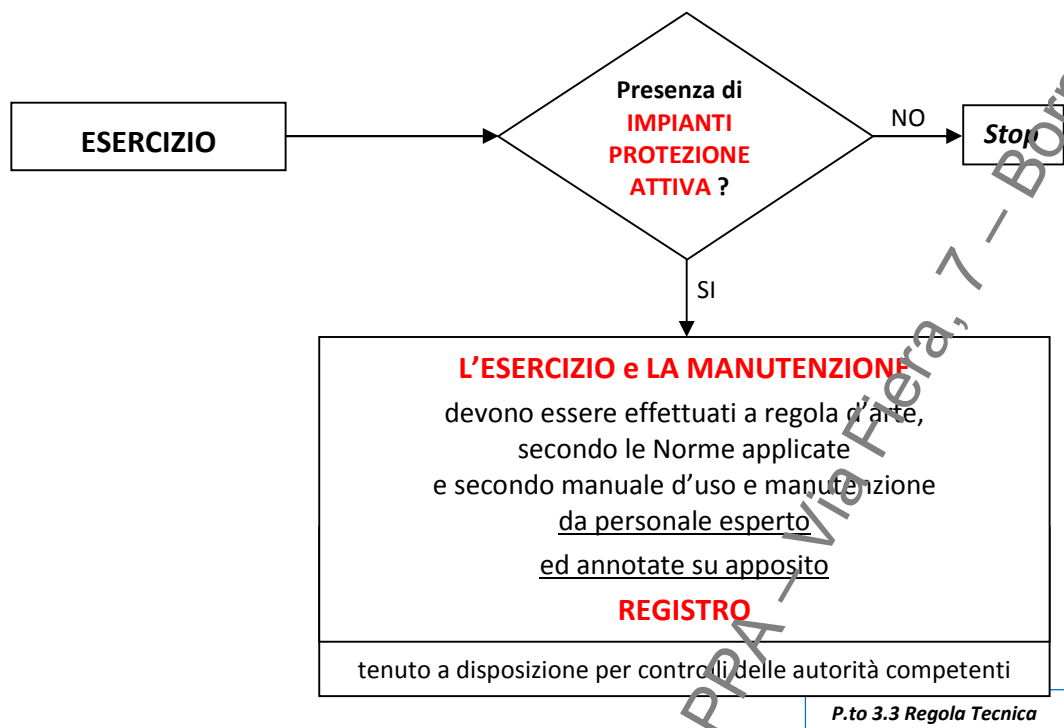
ESERCIZIO

Presenza di IMPIANTI PROTEZIONE ATTIVA ?

NO

Stop

SI

L'ESERCIZIO e LA MANUTENZIONE

devono essere effettuati a regola d'arte, secondo le Norme applicate e secondo manuale d'uso e manutenzione da personale esperto

ed annotate su apposito

REGISTRO

tenuto a disposizione per controlli delle autorità competenti

P.to 3.3 Regola Tecnica

PPA – Via Fiera, 7 – Bo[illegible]